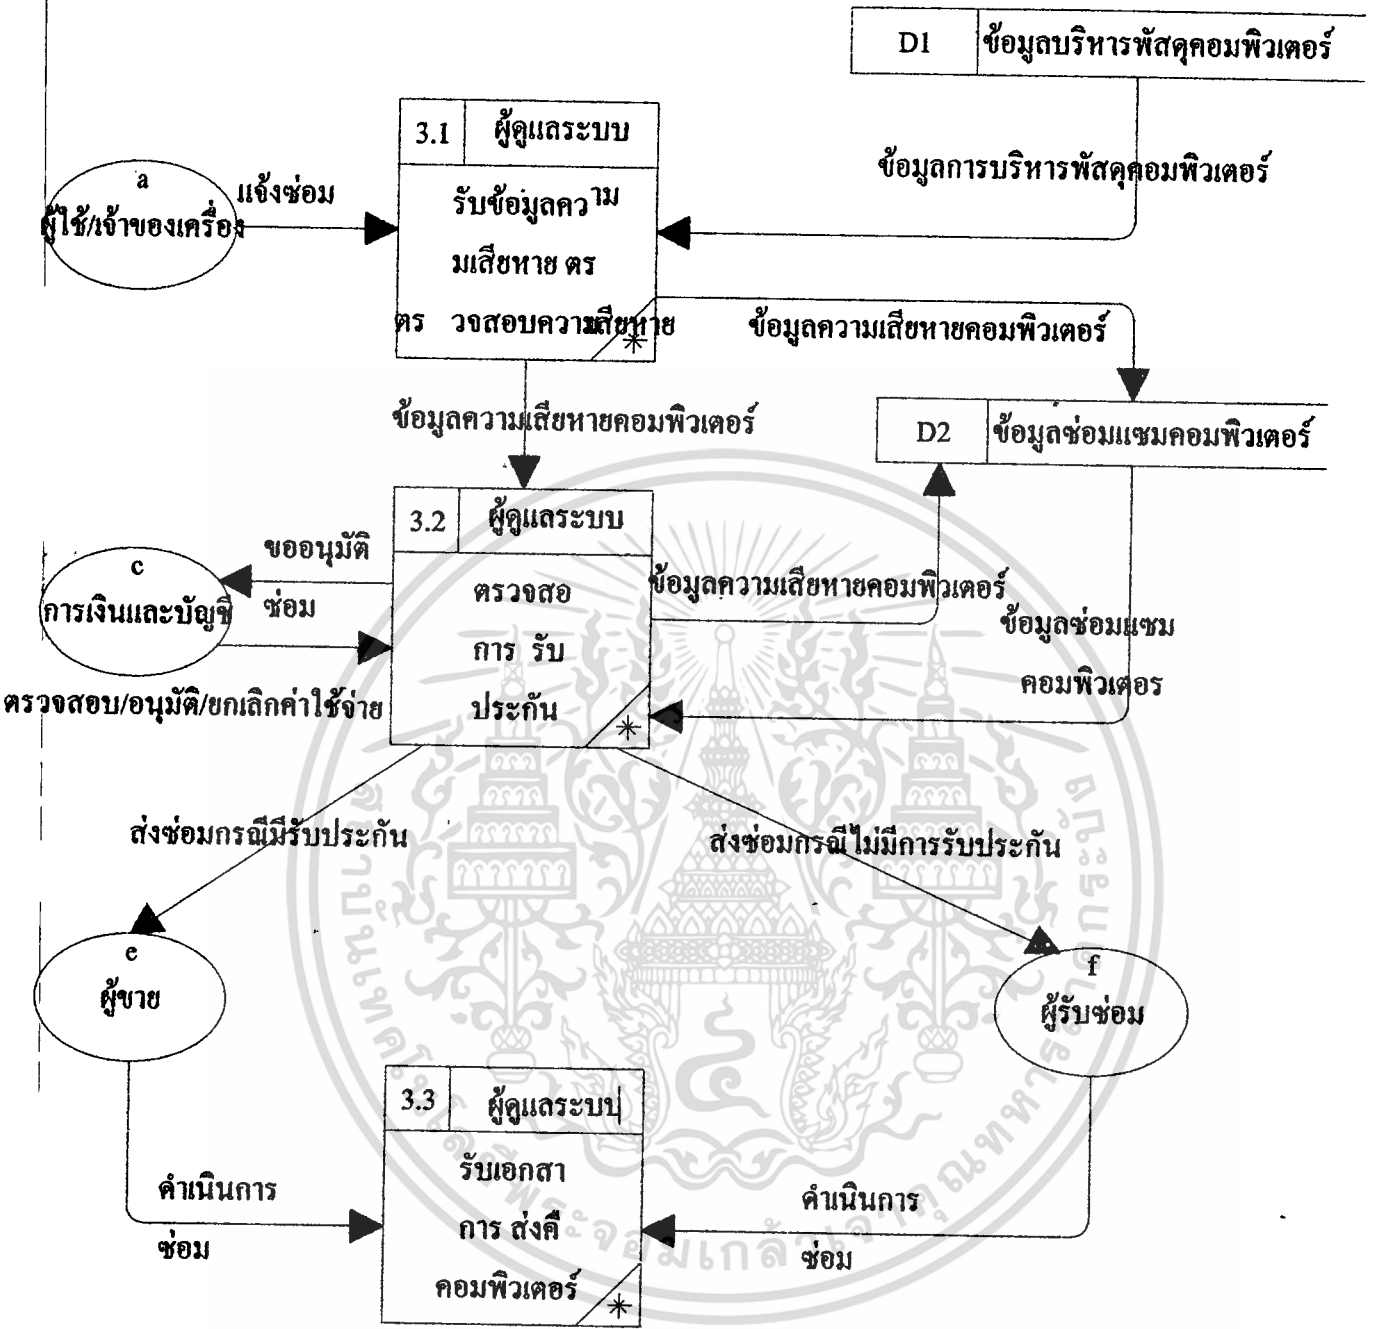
D1 ข้อมูลบริหารพัสดุคอมพิวเตอร์

ข้อมูลการบริหารพัสดุคอมพิวเตอร์

3.1 ผู้ดูแลระบบ

รับข้อมูลความเสียหาย ตรวจสอบความเสียหาย *

a ผู้ใช้/เจ้าของเครื่อง

แจ้งซ่อม

ข้อมูลความเสียหายคอมพิวเตอร์

ข้อมูลความเสียหายคอมพิวเตอร์

D2 ข้อมูลซ่อมแซมคอมพิวเตอร์

3.2 ผู้ดูแลระบบ

ตรวจสอการ รับประกัน *

c การเงินและบัญชี

ขออนุมัติซ่อม

ตรวจสอบ/อนุมัติ/ยกเลิกค่าใช้จ่าย

ข้อมูลความเสียหายคอมพิวเตอร์

ข้อมูลซ่อมแซม คอมพิวเตอร

ส่งซ่อมกรณีมีรับประกัน

ส่งซ่อมกรณีไม่มีการรับประกัน

e ผู้ขาย

f ผู้รับซ่อม

3.3 ผู้ดูแลระบบ

รับเอกสาการ ส่งคืคอมพิวเตอร์ *

ดำเนินการซ่อม

ดำเนินการซ่อม